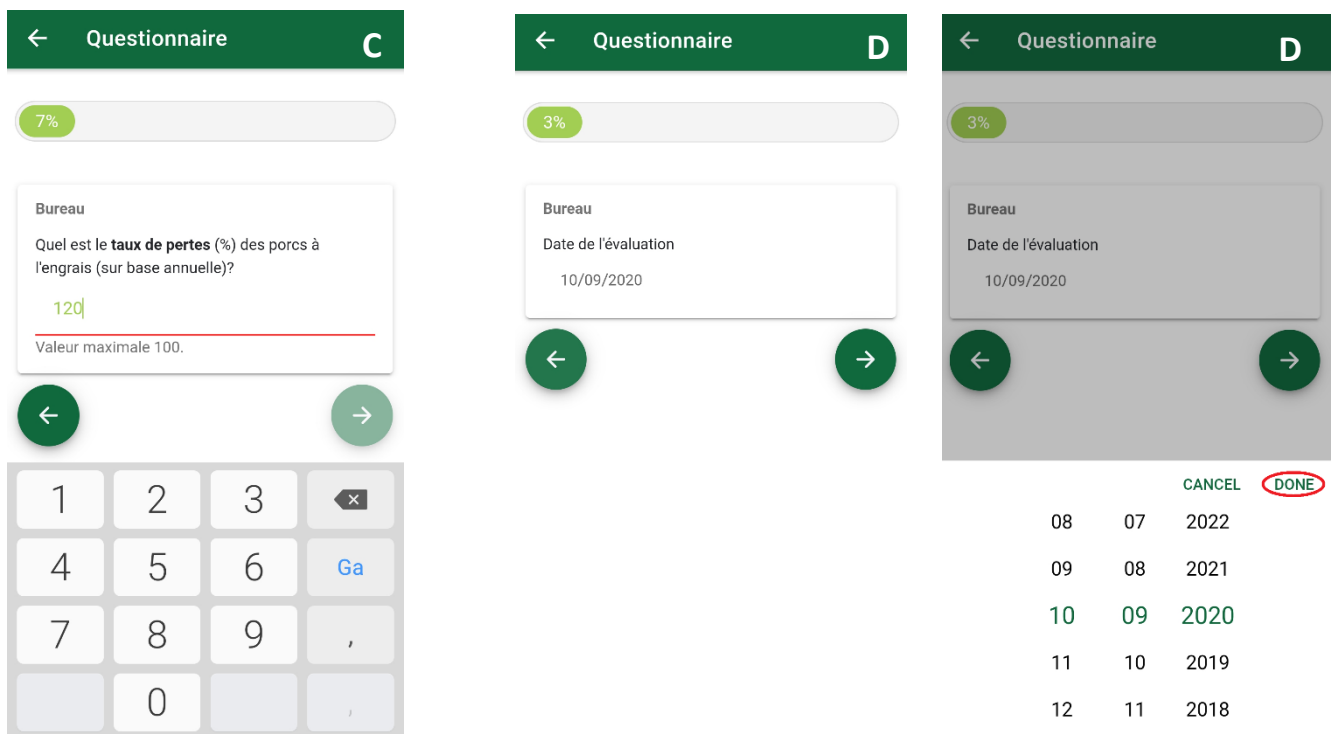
Questionnaire C

7%

Bureau

Quel est le **taux de pertes** (%) des porcs à l'engrais (sur base annuelle)?

120

Valeur maximale 100.

1 2 3
4 5 6 Ga
7 8 9 ,
0 ,

Questionnaire D

3%

Bureau

Date de l'évaluation

10/09/2020

Questionnaire D

3%

Bureau

Date de l'évaluation

10/09/2020

CANCEL DONE

| | | |
|---|---|---|
| 08 | 07 | 2022 |
| 09 | 08 | 2021 |
| 10 | 09 | 2020 |
| 11 | 10 | 2019 |
| 12 | 11 | 2018 |